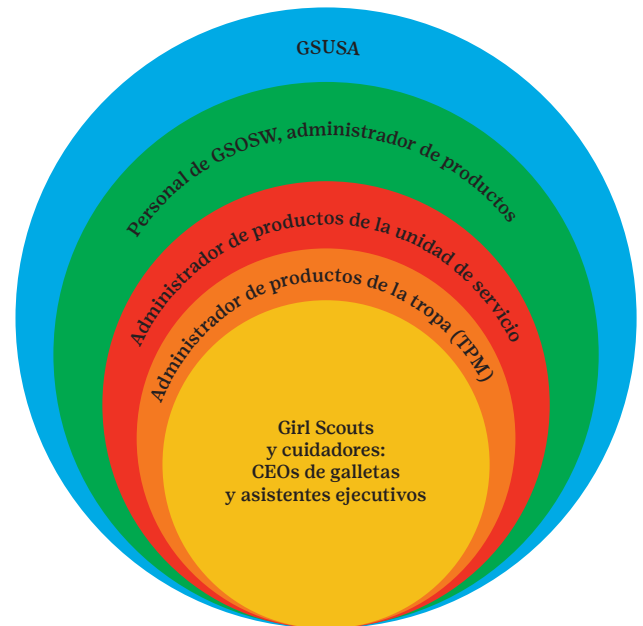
GSUSA

Personal de GSOSW, administrador de productos

Administrador de productos de la unidad de servicio

Administrador de productos de la tropa (TPM)

Girl Scouts y cuidadores: CEOs de galletas y asistentes ejecutivos